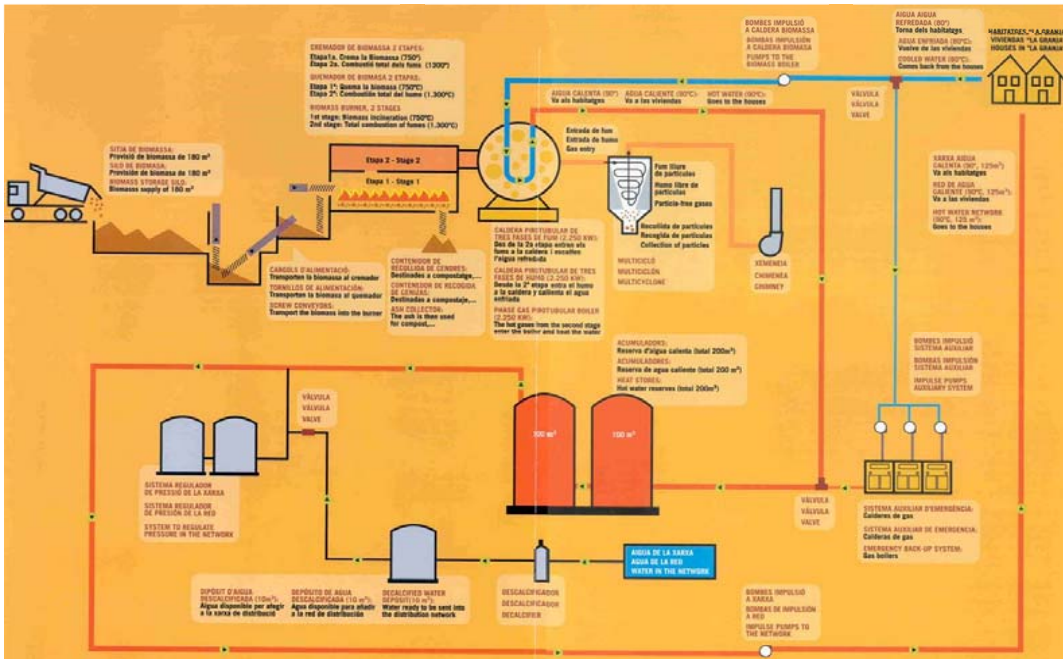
CREMADOR DE BIOMASSA 2 ETAPES:
Etapa1a. Crema la Biomassa (750°)
Etapa 2a. Combustió total dels fums (1300°)

QUEMADOR DE BIOMASA 2 ETAPAS:
Etapa 1ª: Quema la biomasa (750°C)
Etapa 2ª: Combustión total del humo (1.300°C)

BIOMASS BURNER, 2 STAGES
1st stage: Biomass incineration (750°C)
2nd stage: Total combustion of fumes (1.300°C)

BOMBES IMPULSIÓ A CALDERA BIOMASSA
BOMBAS IMPULSIÓN A CALDERA BIOMASA
PUMPS TO THE BIOMASS BOILER

AIGUA AIGUA REFREDADA (80°)
Torna dels habitatges
AGUA ENFRIADA (80°C):
Vuelve de las viviendas
COOLED WATER (80°C):
Comes back from the houses

HABITATGES "LA GRANJA"
VIVIENDAS "LA GRANJA"
HOUSES IN "LA GRANJA"

AIGUA CALENTA (90°)
Va als habitatges
AGUA CALIENTE (90°C):
Va a las viviendas
HOT WATER (90°C):
Goes to the houses

VÀLVULA
VÁLVULA
VALVE

SITJA DE BIOMASSA:
Provisió de biomassa de 180 m³
SILO DE BIOMASA:
Provisión de biomasa de 180 m³
BIOMASS STORAGE SILO:
Biomass supply of 180 m³

Etapa 2 - Stage 2
Etapa 1 - Stage 1

Entrada de fum
Entrada de humo
Gas entry

Fum lliure de partícules
Humo libre de partículas
Particle-free gases

Recollida de partícules
Recogida de partículas
Collection of particles

XARXA AIGUA CALENTA (90°, 125m³)
Va als habitatges
RED DE AGUA CALIENTE (90°C, 125m³):
Va a las viviendas
HOT WATER NETWORK (90°C, 125 m³):
Goes to the houses

CARGOLS D'ALIMENTACIÓ:
Transporten la biomassa al cremador
TORNILLOS DE ALIMENTACIÓN:
Transportan la biomasa al quemador
SCREW CONVEYORS:
Transport the biomass into the burner

CONTENIDOR DE RECOLLIDA DE CENDRES:
Destinades a compostatge,...
CONTENEDOR DE RECOGIDA DE CENIZAS:
Destinadas a compostaje,...
ASH COLLECTOR:
The ash is then used for compost,...

CALDERA PIROTUBULAR DE TRES FASES DE FUM (2.250 KW):
Des de la 2a etapa entren els fums a la caldera i escalfen l'aigua refredada
CALDERA PIROTUBULAR DE TRES FASES DE HUMO (2.250 KW):
Desde la 2ª etapa entra el humo a la caldera y calienta el agua enfriada
PHASE GAS PIROTUBULAR BOILER (2.250 KW):
The hot gases from the second stage enter the boiler and heat the water

MULTICICLÓ
MULTICICLÓN
MULTICYCLONE

XEMENEIA
CHIMENEA
CHIMNEY

ACUMULADORS:
Reserva d'aigua calenta (total 200m³)
ACUMULADORES:
Reserva de agua caliente (total 200 m³)
HEAT STORES:
Hot water reserves (total 200m³)

BOMBES IMPULSIÓ SISTEMA AUXILIAR
BOMBAS IMPULSIÓN SISTEMA AUXILIAR
IMPULSE PUMPS AUXILIARY SYSTEM

VÀLVULA
VÁLVULA
VALVE

100 m³
100 m³

SISTEMA REGULADOR DE PRESSIÓ DE LA XARXA
SISTEMA REGULADOR DE PRESIÓN DE LA RED
SYSTEM TO REGULATE PRESSURE IN THE NETWORK

VÀLVULA
VÁLVULA
VALVE

SISTEMA AUXILIAR D'EMERGÈNCIA:
Calderes de gas
SISTEMA AUXILIAR DE EMERGENCIA:
Calderas de gas
EMERGENCY BACK-UP SYSTEM:
Gas boilers

AIGUA DE LA XARXA
AGUA DE LA RED
WATER IN THE NETWORK

DIPÒSIT D'AIGUA DESCALCIFICADA (10m³):
Aigua disponible per afegir a la xarxa de distribució
DEPÓSITO DE AGUA DESCALCIFICADA (10 m³):
Agua disponible para añadir a la red de distribución
DECALCIFIED WATER DEPOSIT (10 m³):
Water ready to be sent into the distribution network

DESCALCIFICADOR
DESCALCIFICADOR
DECALCIFIER

BOMBES IMPULSIÓ A XARXA
BOMBAS DE IMPULSIÓN A RED
IMPULSE PUMPS TO THE NETWORK